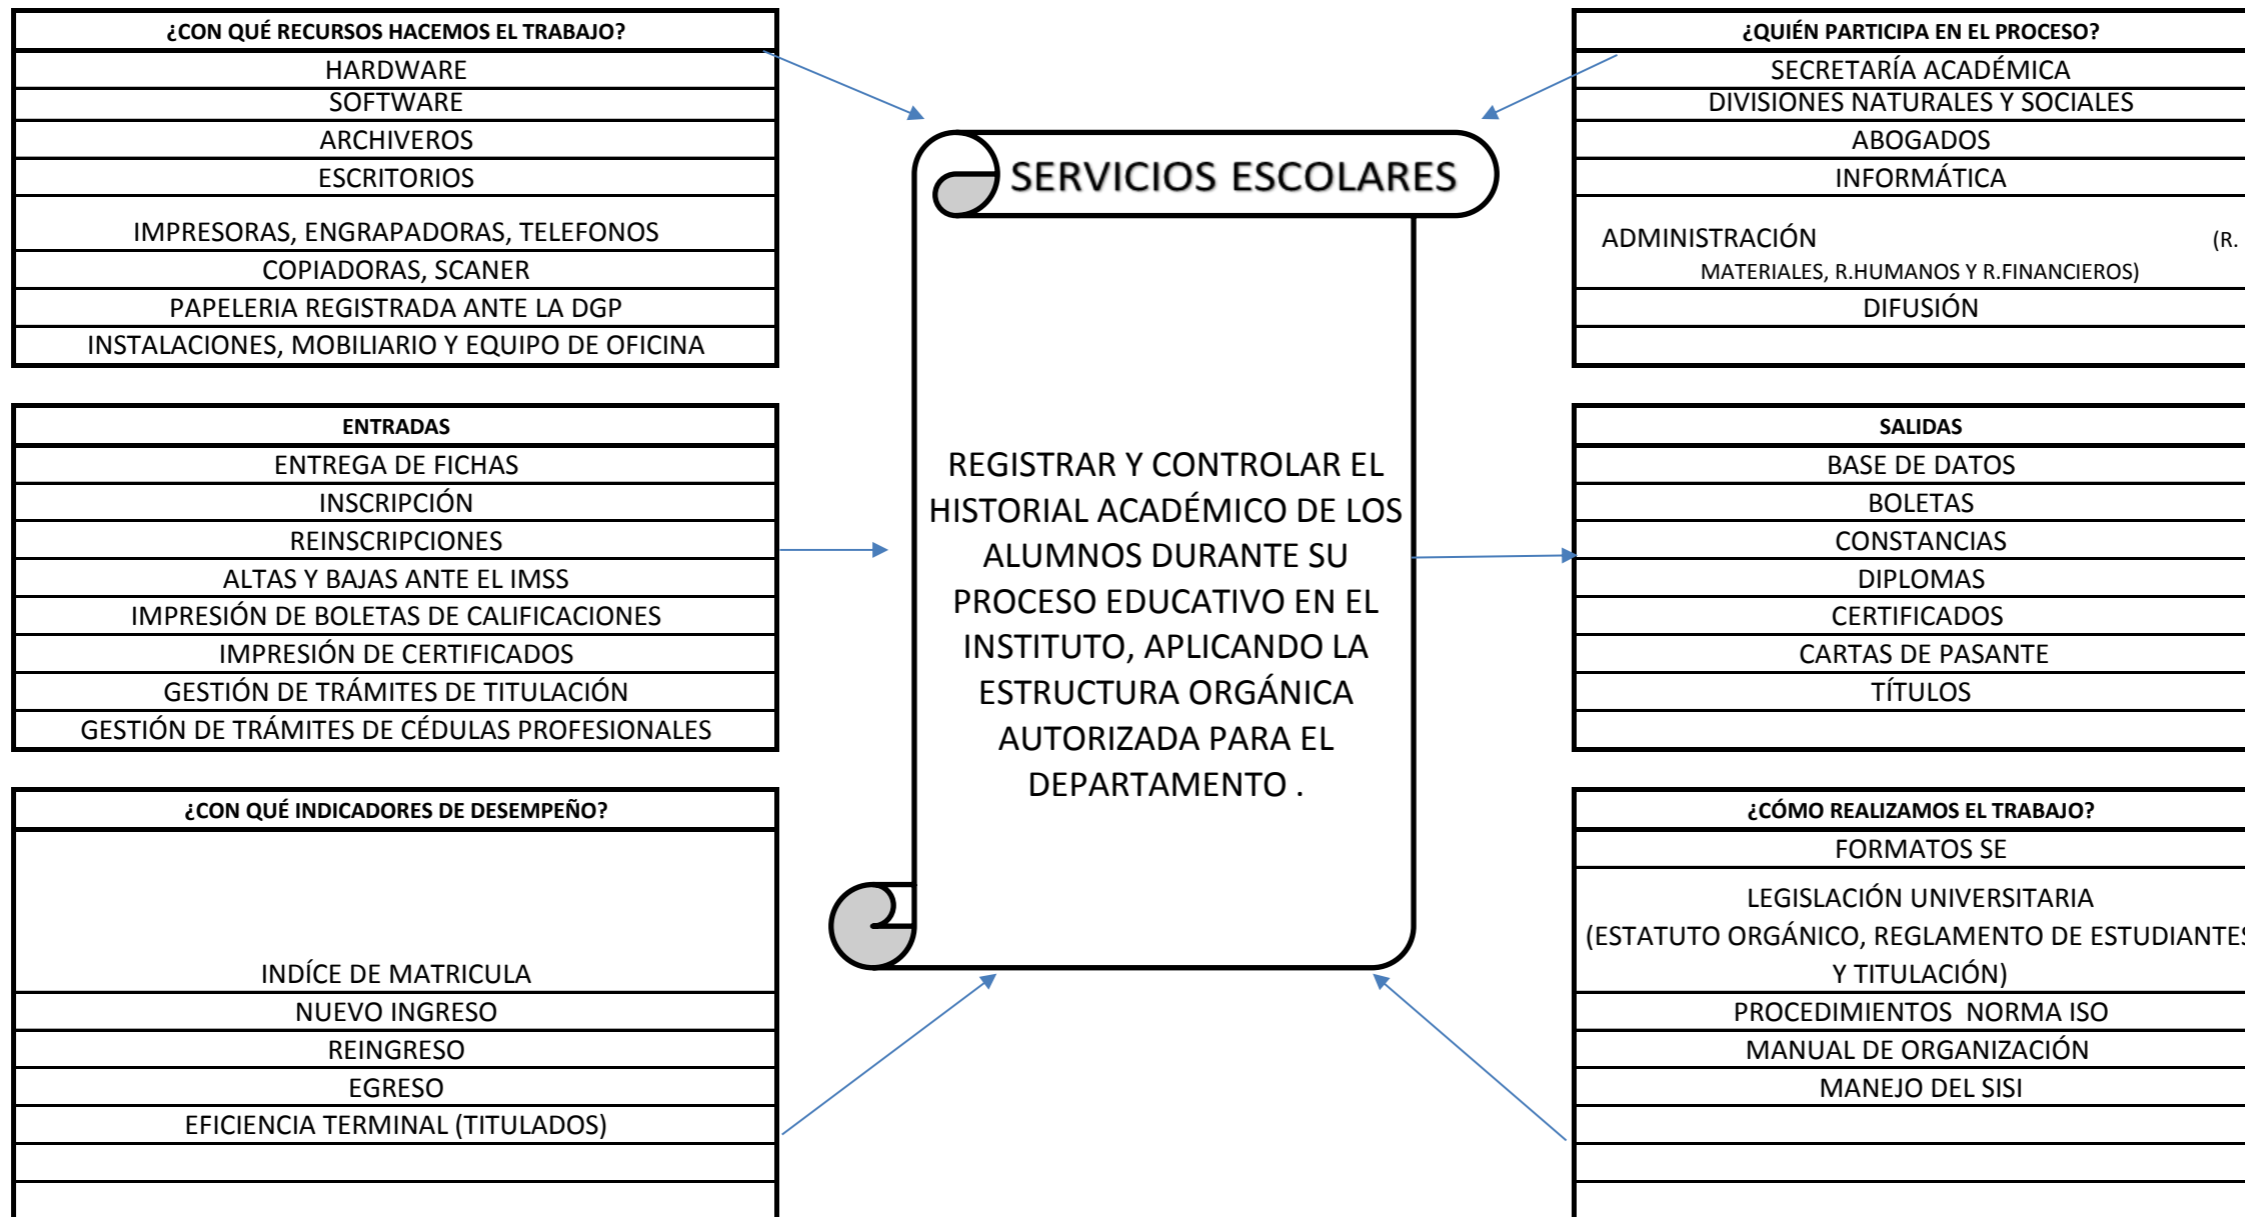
| ¿CON QUÉ RECURSOS HACEMOS EL TRABAJO? |
|---|
| HARDWARE |
| SOFTWARE |
| ARCHIVEROS |
| ESCRITORIOS |
| IMPRESORAS, ENGRAPADORAS, TELEFONOS |
| COPIADORAS, SCANER |
| PAPELERIA REGISTRADA ANTE LA DGP |
| INSTALACIONES, MOBILIARIO Y EQUIPO DE OFICINA |

| ¿QUIÉN PARTICIPA EN EL PROCESO? |
|---|
| SECRETARÍA ACADÉMICA |
| DIVISIONES NATURALES Y SOCIALES |
| ABOGADOS |
| INFORMÁTICA |
| ADMINISTRACIÓN (R. MATERIALES, R.HUMANOS Y R.FINANCIEROS) |
| DIFUSIÓN |
| |

SERVICIOS ESCOLARES

REGISTRAR Y CONTROLAR EL HISTORIAL ACADÉMICO DE LOS ALUMNOS DURANTE SU PROCESO EDUCATIVO EN EL INSTITUTO, APLICANDO LA ESTRUCTURA ORGÁNICA AUTORIZADA PARA EL DEPARTAMENTO .

| ENTRADAS |
|---|
| ENTREGA DE FICHAS |
| INSCRIPCIÓN |
| REINSCRIPCIONES |
| ALTAS Y BAJAS ANTE EL IMSS |
| IMPRESIÓN DE BOLETAS DE CALIFICACIONES |
| IMPRESIÓN DE CERTIFICADOS |
| GESTIÓN DE TRÁMITES DE TITULACIÓN |
| GESTIÓN DE TRÁMITES DE CÉDULAS PROFESIONALES |

| SALIDAS |
|---|
| BASE DE DATOS |
| BOLETAS |
| CONSTANCIAS |
| DIPLOMAS |
| CERTIFICADOS |
| CARTAS DE PASANTE |
| TÍTULOS |
| |

| ¿CON QUÉ INDICADORES DE DESEMPEÑO? |
|---|
| INDÍCE DE MATRICULA |
| NUEVO INGRESO |
| REINGRESO |
| EGRESO |
| EFICIENCIA TERMINAL (TITULADOS) |
| |
| |

| ¿CÓMO REALIZAMOS EL TRABAJO? |
|---|
| FORMATOS SE |
| LEGISLACIÓN UNIVERSITARIA (ESTATUTO ORGÁNICO, REGLAMENTO DE ESTUDIANTES Y TITULACIÓN) |
| PROCEDIMIENTOS NORMA ISO |
| MANUAL DE ORGANIZACIÓN |
| MANEJO DEL SISI |
| |
| |